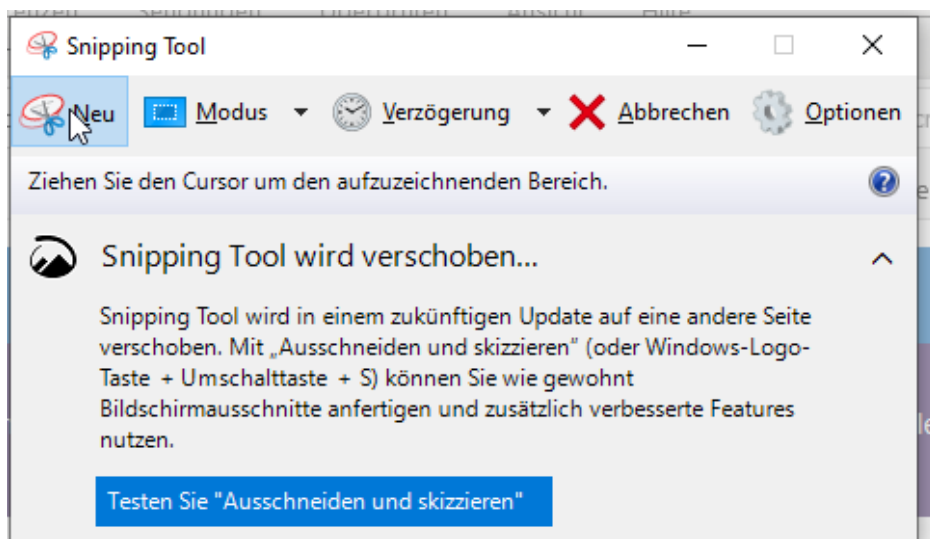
Snipping Tool

Neu Modus Verzögerung Abbrechen Optionen

Ziehen Sie den Cursor um den aufzuzeichnenden Bereich.

Snipping Tool wird verschoben...

Snipping Tool wird in einem zukünftigen Update auf eine andere Seite verschoben. Mit „Ausschneiden und skizzieren" (oder Windows-Logo-Taste + Umschalttaste + S) können Sie wie gewohnt Bildschirmausschnitte anfertigen und zusätzlich verbesserte Features nutzen.

Testen Sie "Ausschneiden und skizzieren"